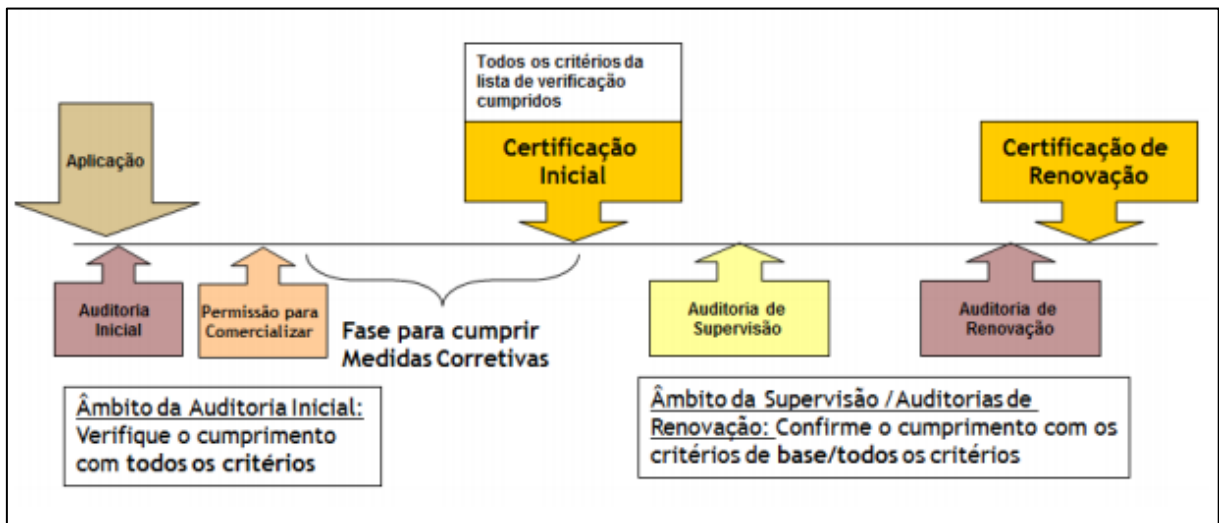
Todos os critérios da lista de verificação cumpridos

Aplicação

Certificação Inicial

Certificação de Renovação

Auditoria Inicial

Permissão para Comercializar

Fase para cumprir Medidas Corretivas

Auditoria de Supervisão

Auditoria de Renovação

Âmbito da Auditoria Inicial: Verifique o cumprimento com todos os critérios

Âmbito da Supervisão / Auditorias de Renovação: Confirme o cumprimento com os critérios de base/todos os critérios